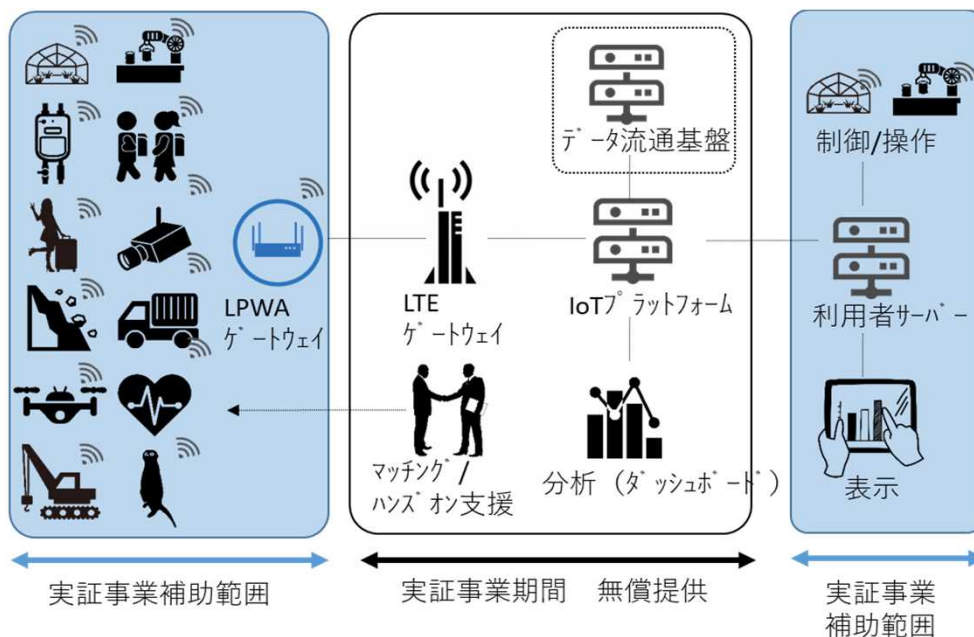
LPWA
ゲートウェイ

データ流通基盤

LTE
ゲートウェイ

IoTプラットフォーム

マッチング/
ハンズオン支援

分析（ダッシュボード）

制御/操作

利用者サーバー

表示

実証事業補助範囲

実証事業期間　無償提供

実証事業
補助範囲